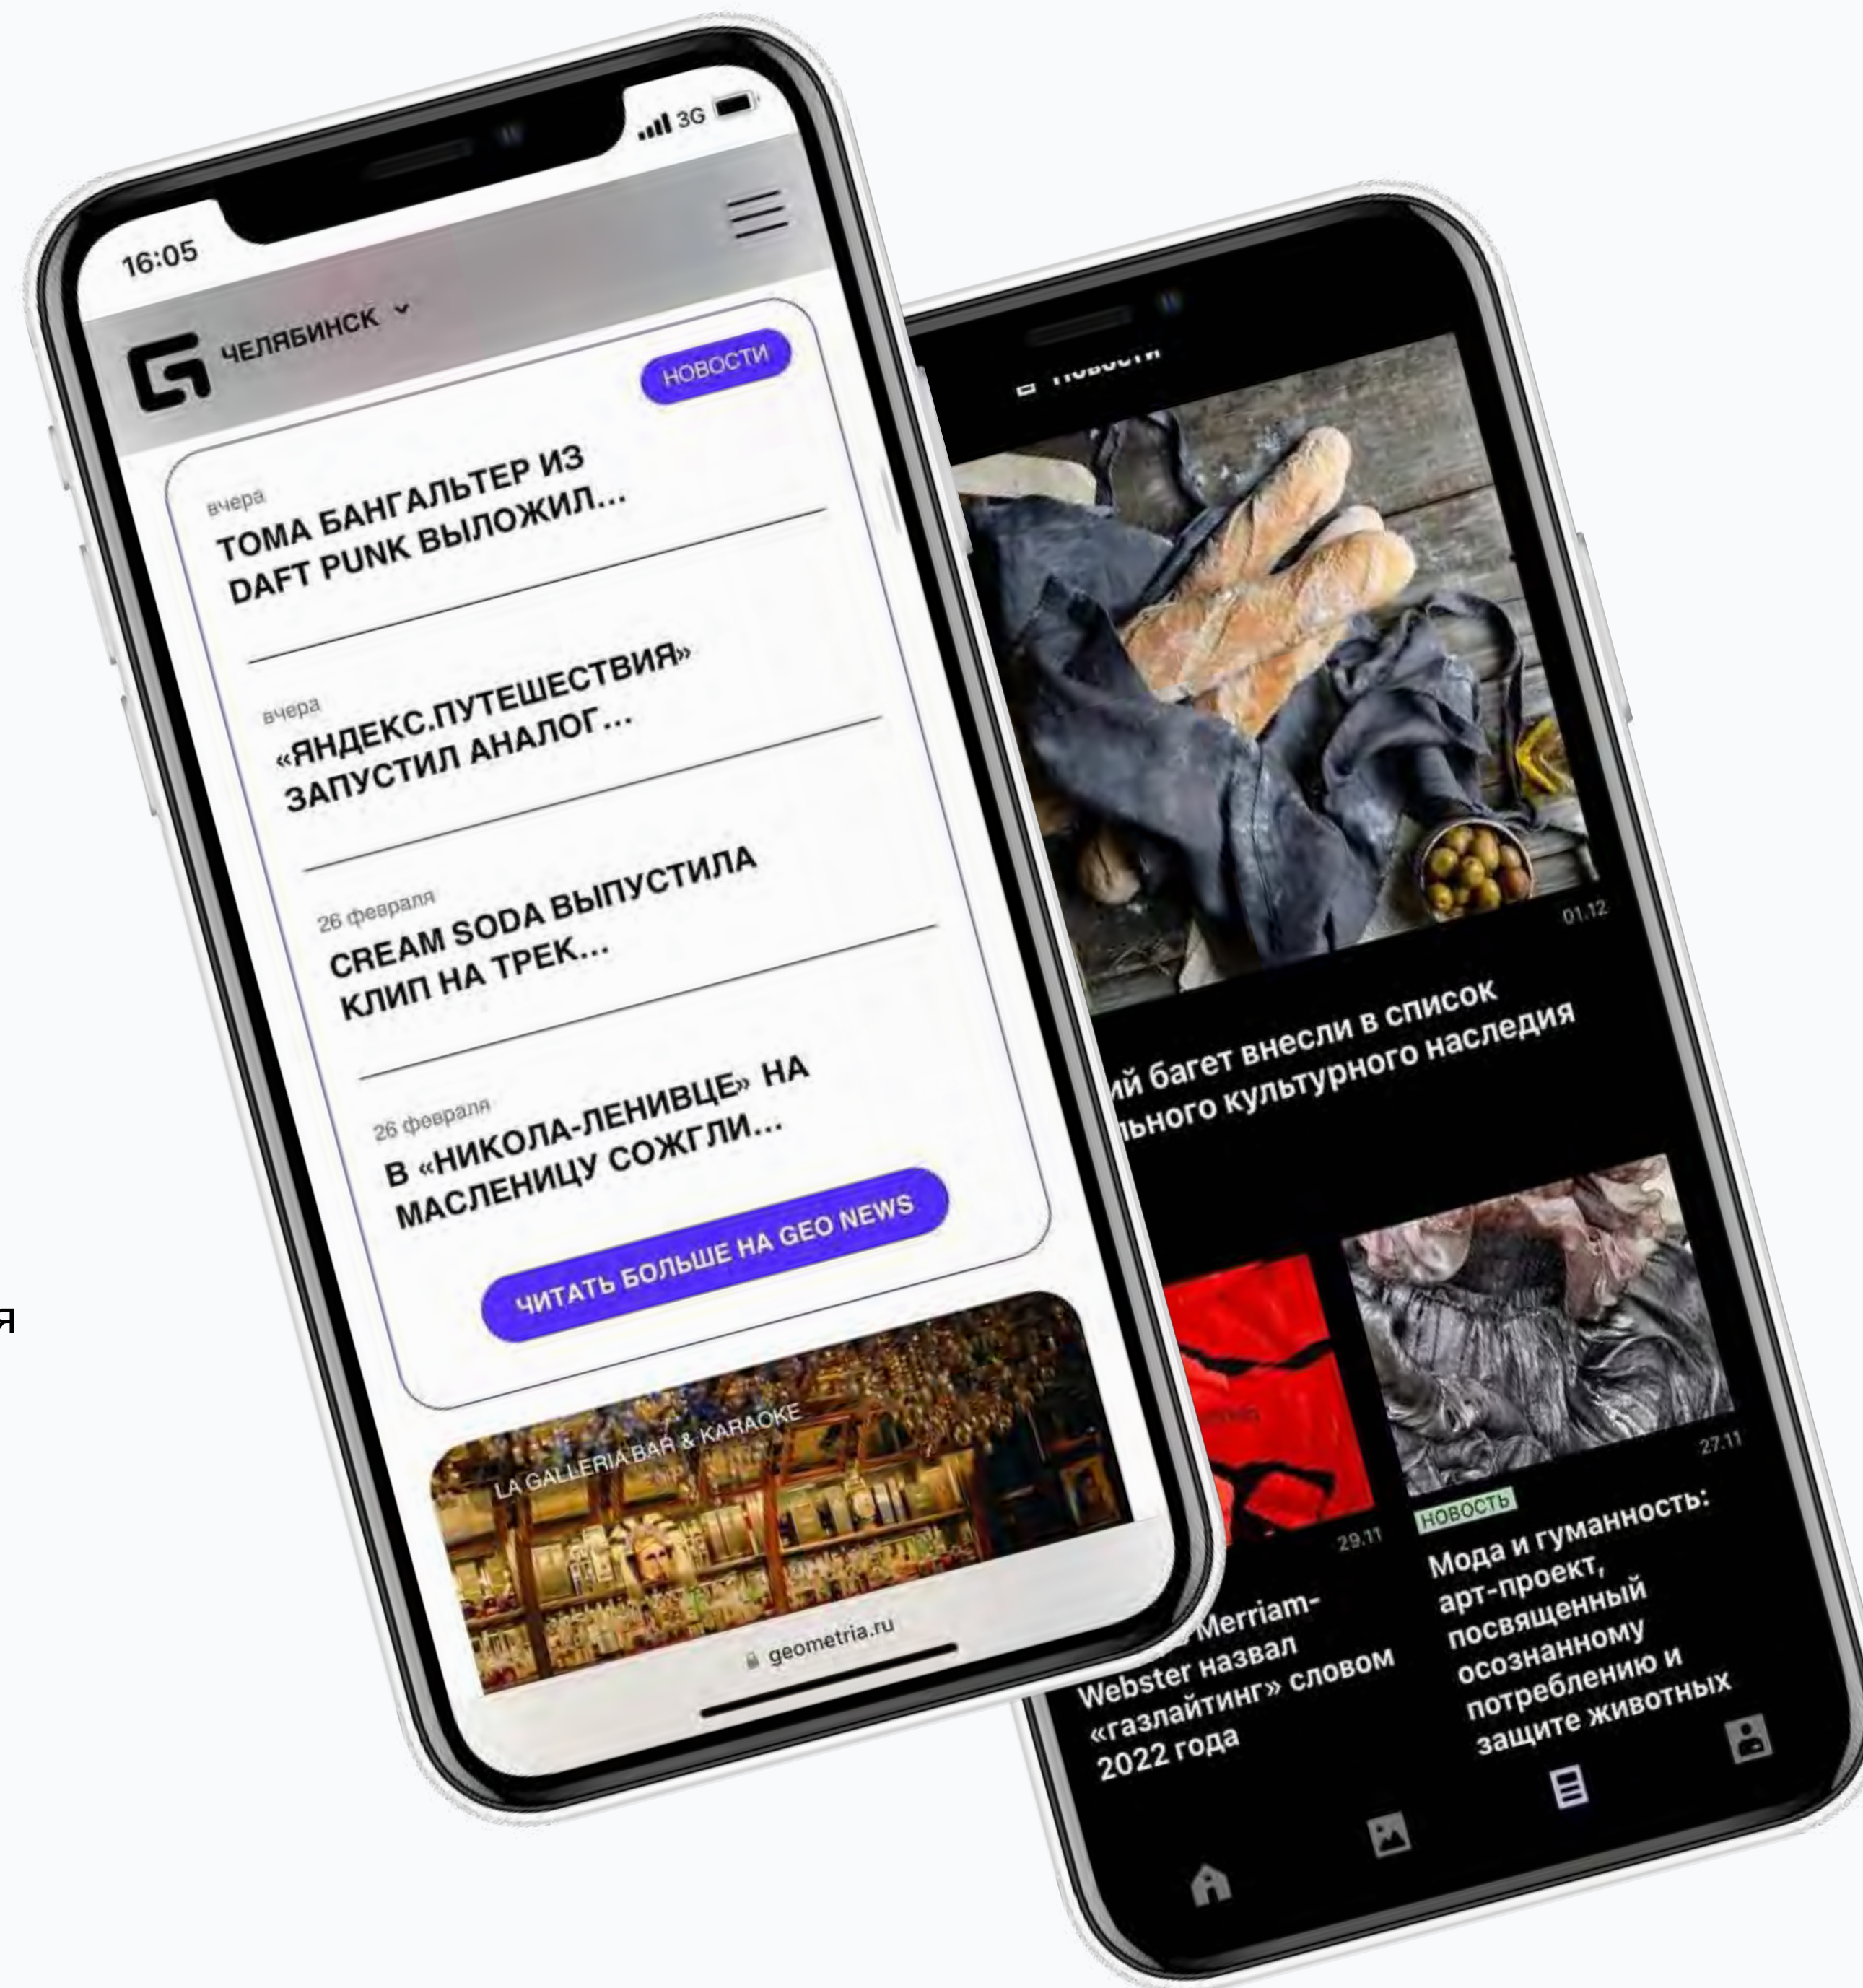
16:05

3G

ЧЕЛЯБИНСК

НОВОСТИ

вчера
ТОМА БАНГАЛЬТЕР ИЗ DAFT PUNK ВЫЛОЖИЛ...

вчера
«ЯНДЕКС.ПУТЕШЕСТВИЯ» ЗАПУСТИЛ АНАЛОГ...

26 февраля
CREAM SODA ВЫПУСТИЛА КЛИП НА ТРЕК...

26 февраля
В «НИКОЛА-ЛЕНИВЦЕ» НА МАСЛЕНИЦУ СОЖГЛИ...

ЧИТАТЬ БОЛЬШЕ НА GEO NEWS

LA GALLERIA BAR & KARAOKE

geometria.ru

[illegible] НОВОСТИ

01.12

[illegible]ий багет внесли в список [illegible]льного культурного наследия

29.11

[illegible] Merriam-Webster назвал «газлайтинг» словом 2022 года

27.11

НОВОСТЬ
Мода и гуманность: арт-проект, посвященный осознанному потреблению и защите животных

я